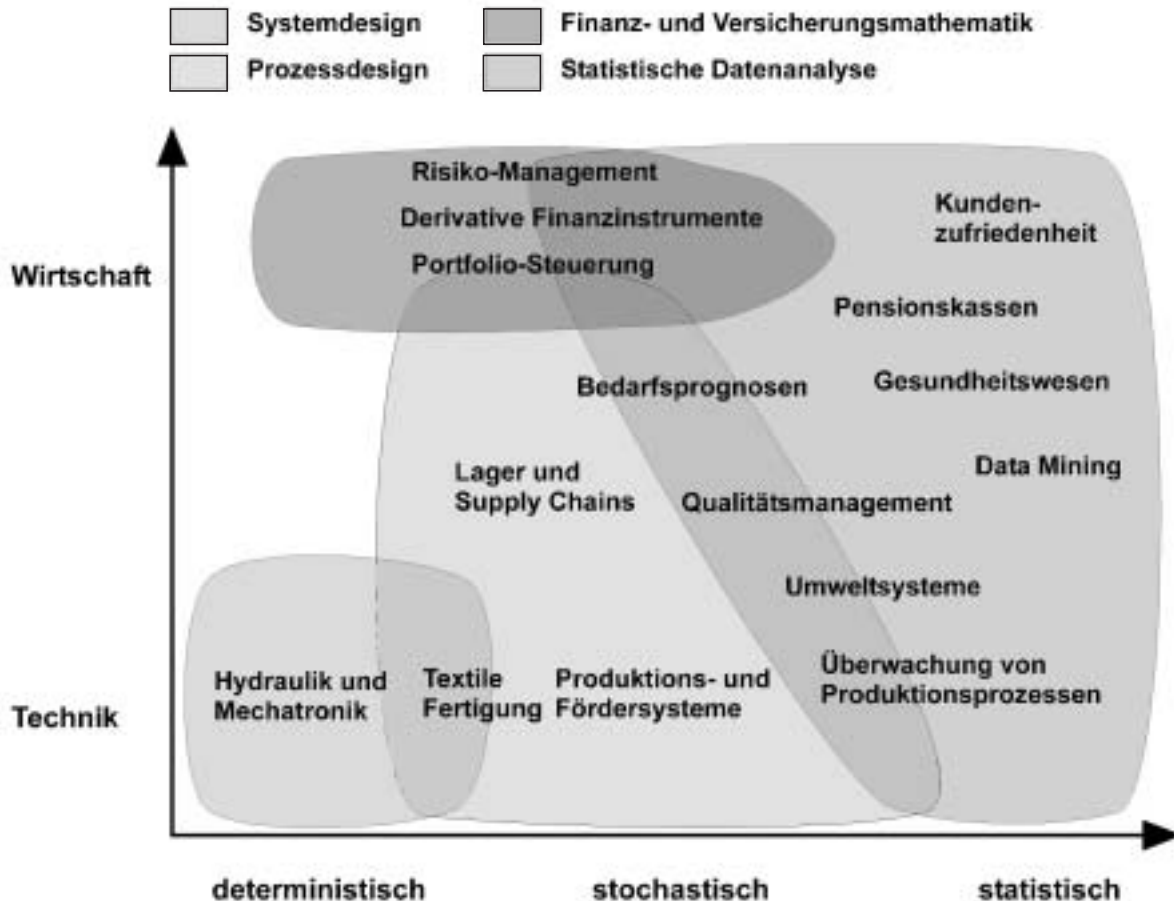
Systemdesign
Finanz- und Versicherungsmathematik
Prozessdesign
Statistische Datenanalyse

Wirtschaft

Technik

Risiko-Management
Derivative Finanzinstrumente
Portfolio-Steuerung

Kunden-zufriedenheit

Pensionskassen

Bedarfsprognosen

Gesundheitswesen

Data Mining

Lager und Supply Chains

Qualitätsmanagement

Umweltsysteme

Hydraulik und Mechatronik

Textile Fertigung

Produktions- und Fördersysteme

Überwachung von Produktionsprozessen

deterministisch
stochastisch
statistisch